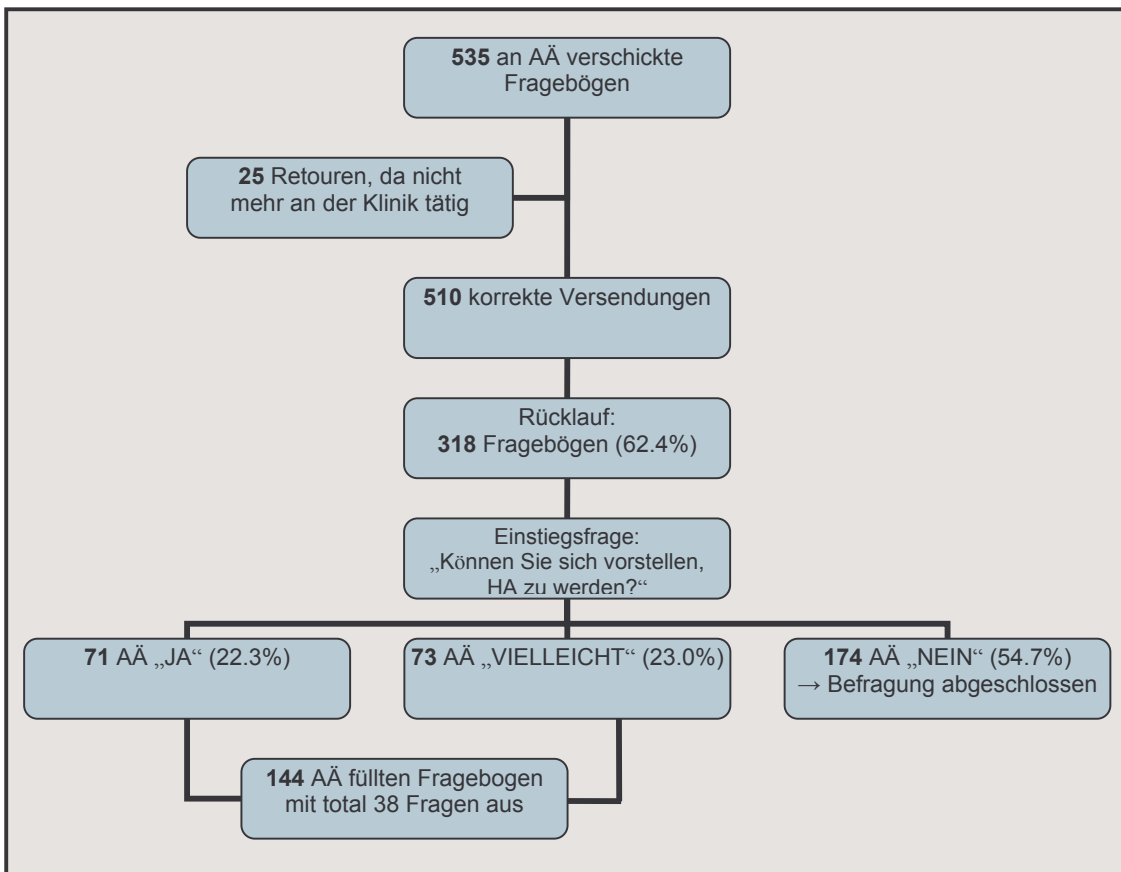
535 an AÄ verschickte Fragebögen

25 Retouren, da nicht mehr an der Klinik tätig

510 korrekte Versendungen

Rücklauf:
318 Fragebögen (62.4%)

Einstiegsfrage:
„Können Sie sich vorstellen, HA zu werden?“

71 AÄ „JA“ (22.3%)

73 AÄ „VIELLEICHT“ (23.0%)

174 AÄ „NEIN“ (54.7%)
→ Befragung abgeschlossen

144 AÄ füllten Fragebogen mit total 38 Fragen aus